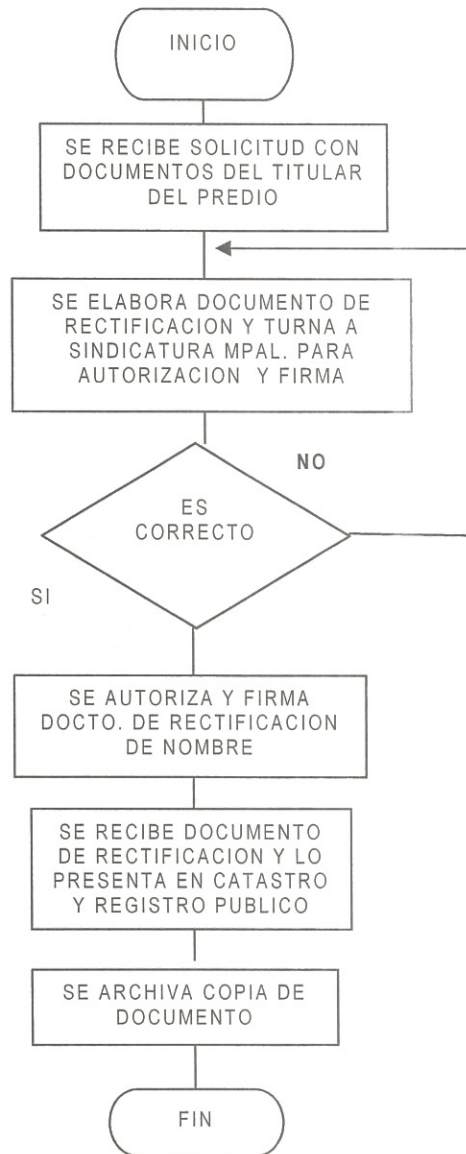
INICIO

SE RECIBE SOLICITUD CON DOCUMENTOS DEL TITULAR DEL PREDIO

SE ELABORA DOCUMENTO DE RECTIFICACION Y TURNA A SINDICATURA MPAL. PARA AUTORIZACION Y FIRMA

NO

ES CORRECTO

SI

SE AUTORIZA Y FIRMA DOCTO. DE RECTIFICACION DE NOMBRE

SE RECIBE DOCUMENTO DE RECTIFICACION Y LO PRESENTA EN CATASTRO Y REGISTRO PUBLICO

SE ARCHIVA COPIA DE DOCUMENTO

FIN